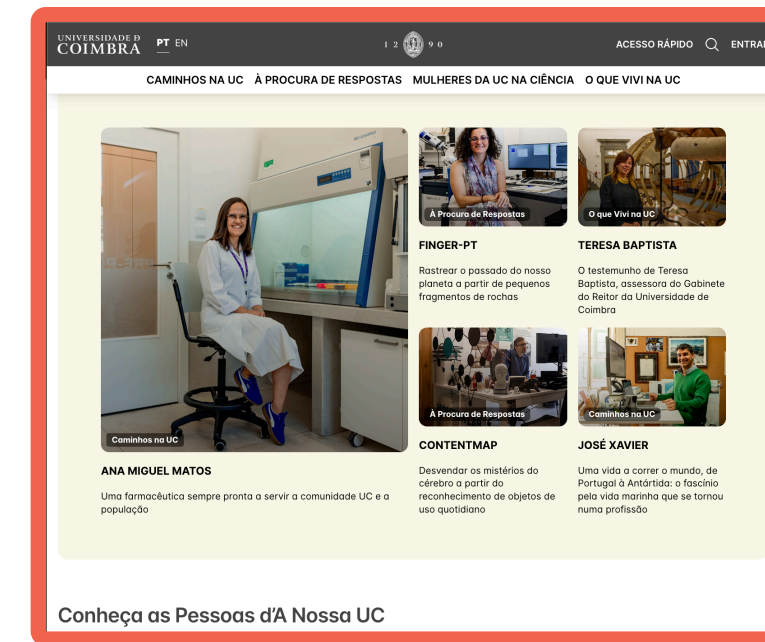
UNIVERSIDADE D COIMBRA PT EN

1 2 9 0

ACESSO RÁPIDO ENTRAI

CAMINHOS NA UC À PROCURA DE RESPOSTAS MULHERES DA UC NA CIÊNCIA O QUE VIVI NA UC

Caminhos na UC

ANA MIGUEL MATOS

Uma farmacêutica sempre pronta a servir a comunidade UC e a população

À Procura de Respostas

FINGER-PT

Rastrear o passado do nosso planeta a partir de pequenos fragmentos de rochas

O que Vivi na UC

TERESA BAPTISTA

O testemunho de Teresa Baptista, assessora do Gabinete do Reitor da Universidade de Coimbra

À Procura de Respostas

CONTENTMAP

Desvendar os mistérios do cérebro a partir do reconhecimento de objetos de uso quotidiano

Caminhos na UC

JOSÉ XAVIER

Uma vida a correr o mundo, de Portugal à Antártida: o fascínio pela vida marinha que se tornou numa profissão

Conheça as Pessoas d'A Nossa UC